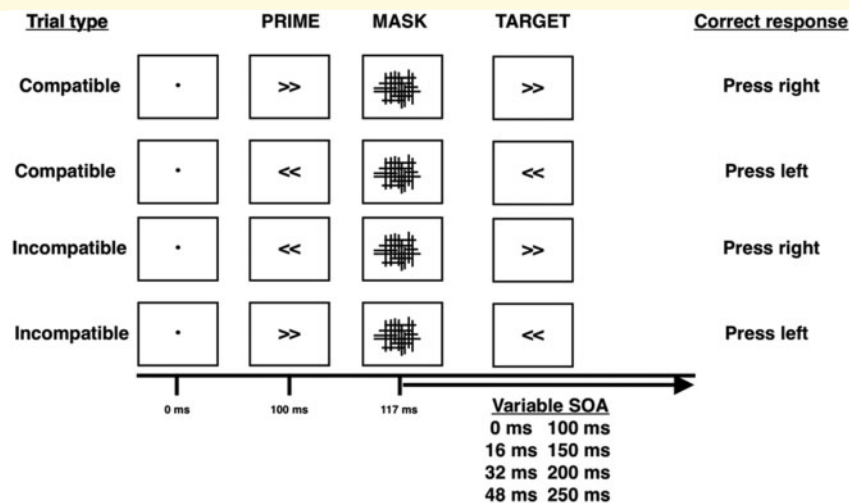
Trial type | PRIME | MASK | TARGET | Correct response

Compatible
>>
>>
Press right

Compatible
<<
<<
Press left

Incompatible
<<
>>
Press right

Incompatible
>>
<<
Press left

0 ms
100 ms
117 ms

Variable SOA
0 ms 100 ms
16 ms 150 ms
32 ms 200 ms
48 ms 250 ms